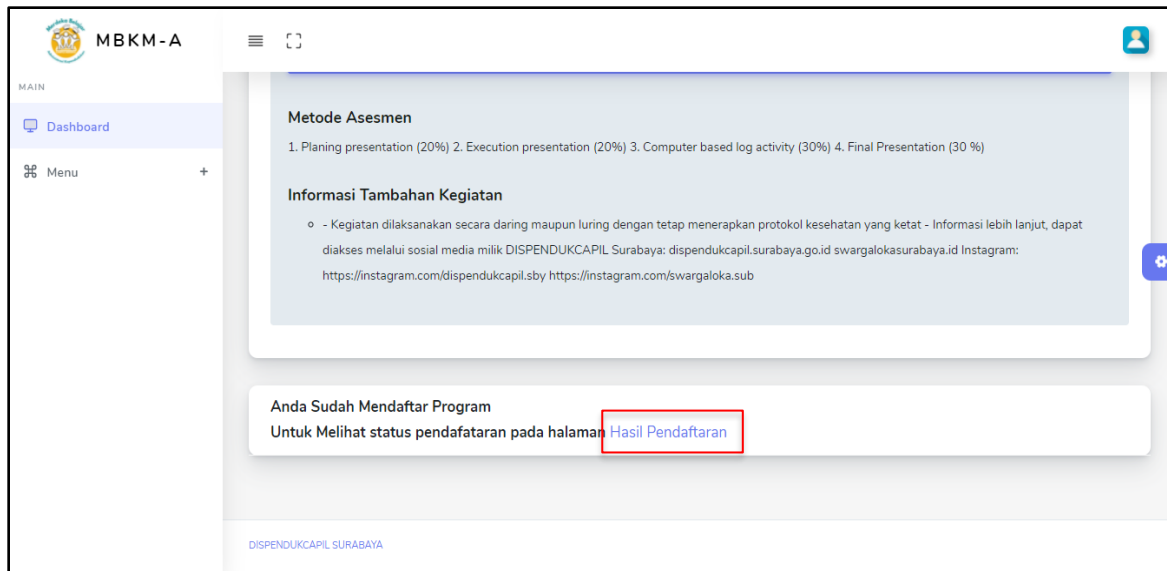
MBKM-A

MAIN

Dashboard

Menu +

Metode Asesmen

1. Planing presentation (20%) 2. Execution presentation (20%) 3. Computer based log activity (30%) 4. Final Presentation (30 %)

Informasi Tambahan Kegiatan

- Kegiatan dilaksanakan secara daring maupun luring dengan tetap menerapkan protokol kesehatan yang ketat - Informasi lebih lanjut, dapat diakses melalui sosial media milik DISPENDUKCAPIL Surabaya: dispendukcapil.surabaya.go.id swargalokasurabaya.id Instagram: https://instagram.com/dispendukcapil.sby https://instagram.com/swargaloka.sub

Anda Sudah Mendaftar Program
Untuk Melihat status pendafataran pada halaman Hasil Pendaftaran

DISPENDUKCAPIL SURABAYA